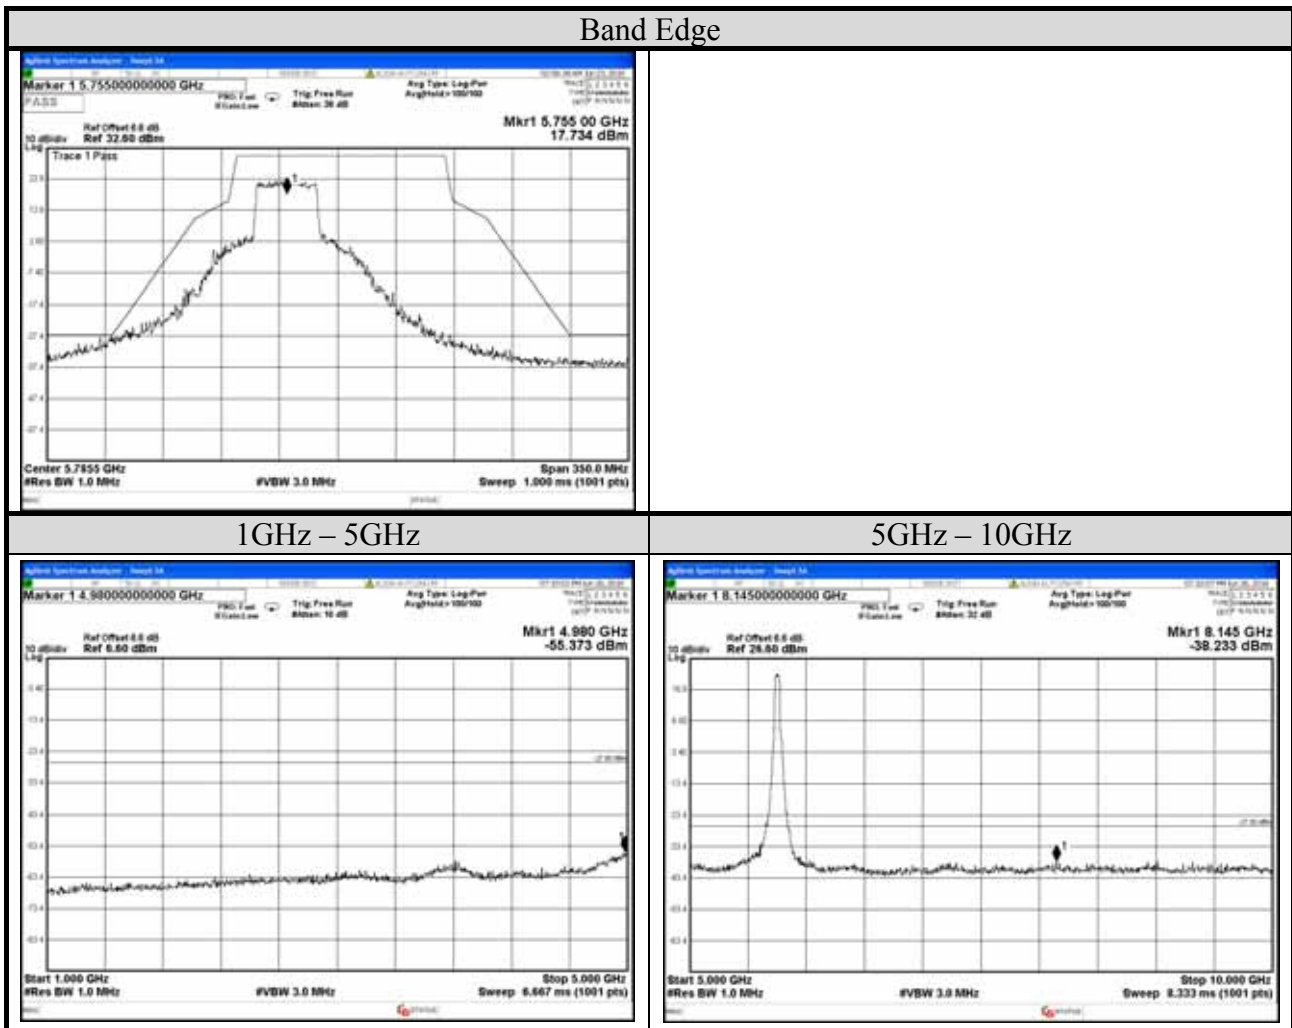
| Band Edge | |
|---|---|
| Marker 1 5.755000000000 GHz<br>PASS<br>PNO: Fast IFGain:Low<br>Trig: Free Run<br>#Atten: 36 dB<br>Avg Type: Log-Pwr<br>Avg\|Hold:>100/100<br>Ref Offset 8.6 dB<br>10 dB/div Ref 32.60 dBm<br>Log<br>Mkr1 5.755 00 GHz<br>17.734 dBm<br>Trace 1 Pass<br>Center 5.7855 GHz<br>#Res BW 1.0 MHz<br>#VBW 3.0 MHz<br>Span 350.0 MHz<br>Sweep 1.000 ms (1001 pts) | |
| 1GHz – 5GHz | 5GHz – 10GHz |
| Marker 1 4.980000000000 GHz<br>PNO: Fast IFGain:Low<br>Trig: Free Run<br>#Atten: 10 dB<br>Avg Type: Log-Pwr<br>Avg\|Hold:>100/100<br>Ref Offset 8.6 dB<br>10 dB/div Ref 6.60 dBm<br>Log<br>Mkr1 4.980 GHz<br>-55.373 dBm<br>Start 1.000 GHz<br>#Res BW 1.0 MHz<br>#VBW 3.0 MHz<br>Stop 5.000 GHz<br>Sweep 6.667 ms (1001 pts) | Marker 1 8.145000000000 GHz<br>PNO: Fast IFGain:Low<br>Trig: Free Run<br>#Atten: 32 dB<br>Avg Type: Log-Pwr<br>Avg\|Hold:>100/100<br>Ref Offset 8.6 dB<br>10 dB/div Ref 26.60 dBm<br>Log<br>Mkr1 8.145 GHz<br>-38.233 dBm<br>Start 5.000 GHz<br>#Res BW 1.0 MHz<br>#VBW 3.0 MHz<br>Stop 10.000 GHz<br>Sweep 8.333 ms (1001 pts) |